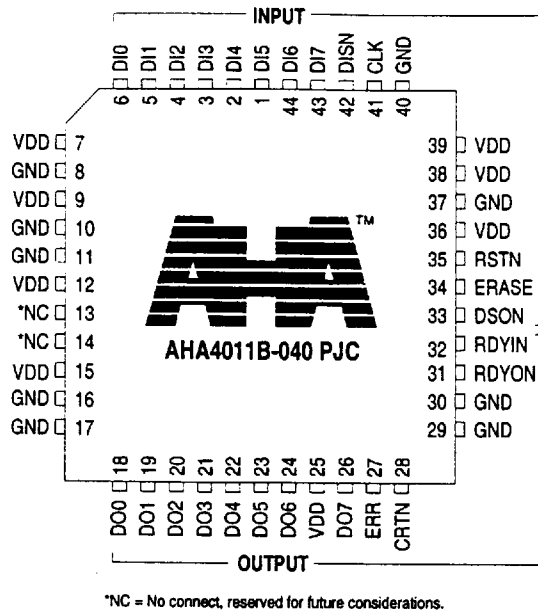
INPUT

DI0 6
DI1 5
DI2 4
DI3 3
DI4 2
DI5 1
DI6 44
DI7 43
DISN 42
CLK 41
GND 40

VDD 7
GND 8
VDD 9
GND 10
GND 11
VDD 12
*NC 13
*NC 14
VDD 15
GND 16
GND 17

39 VDD
38 VDD
37 GND
36 VDD
35 RSTN
34 ERASE
33 DSON
32 RDYIN
31 RDYON
30 GND
29 GND

TM

AHA4011B-040 PJC

18 DO0
19 DO1
20 DO2
21 DO3
22 DO4
23 DO5
24 DO6
25 VDD
26 DO7
27 ERR
28 CRTN

OUTPUT

*NC = No connect, reserved for future considerations.